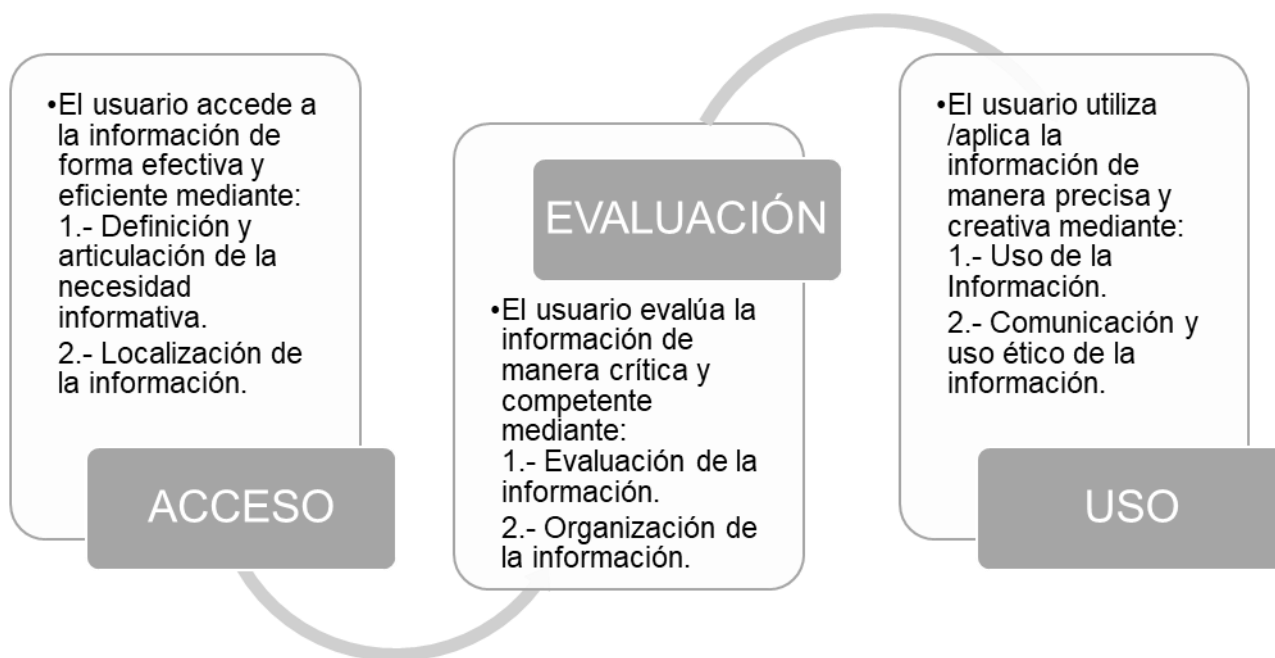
•El usuario accede a la información de forma efectiva y eficiente mediante:
1.- Definición y articulación de la necesidad informativa.
2.- Localización de la información.

ACCESO

EVALUACIÓN

•El usuario evalúa la información de manera crítica y competente mediante:
1.- Evaluación de la información.
2.- Organización de la información.

•El usuario utiliza /aplica la información de manera precisa y creativa mediante:
1.- Uso de la Información.
2.- Comunicación y uso ético de la información.

USO